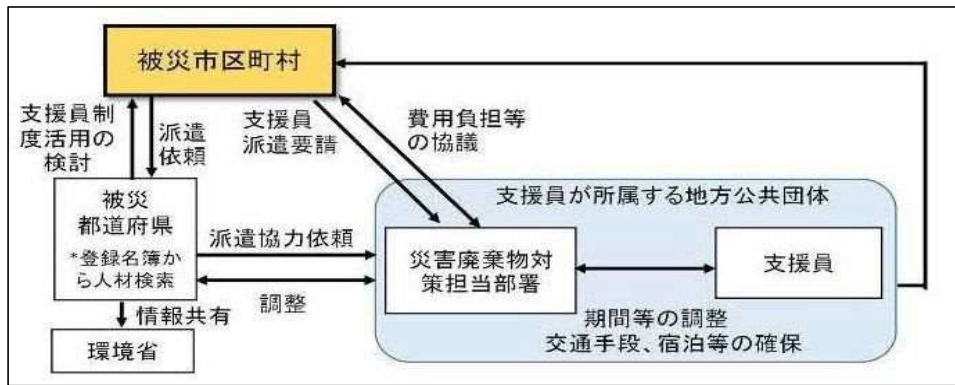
被災市区町村

支援員制度活用の検討

派遣依頼

支援員派遣要請

費用負担等の協議

被災都道府県

*登録名簿から人材検索

派遣協力依頼

調整

情報共有

環境省

支援員が所属する地方公共団体

災害廃棄物対策担当部署

支援員

期間等の調整
交通手段、宿泊等の確保